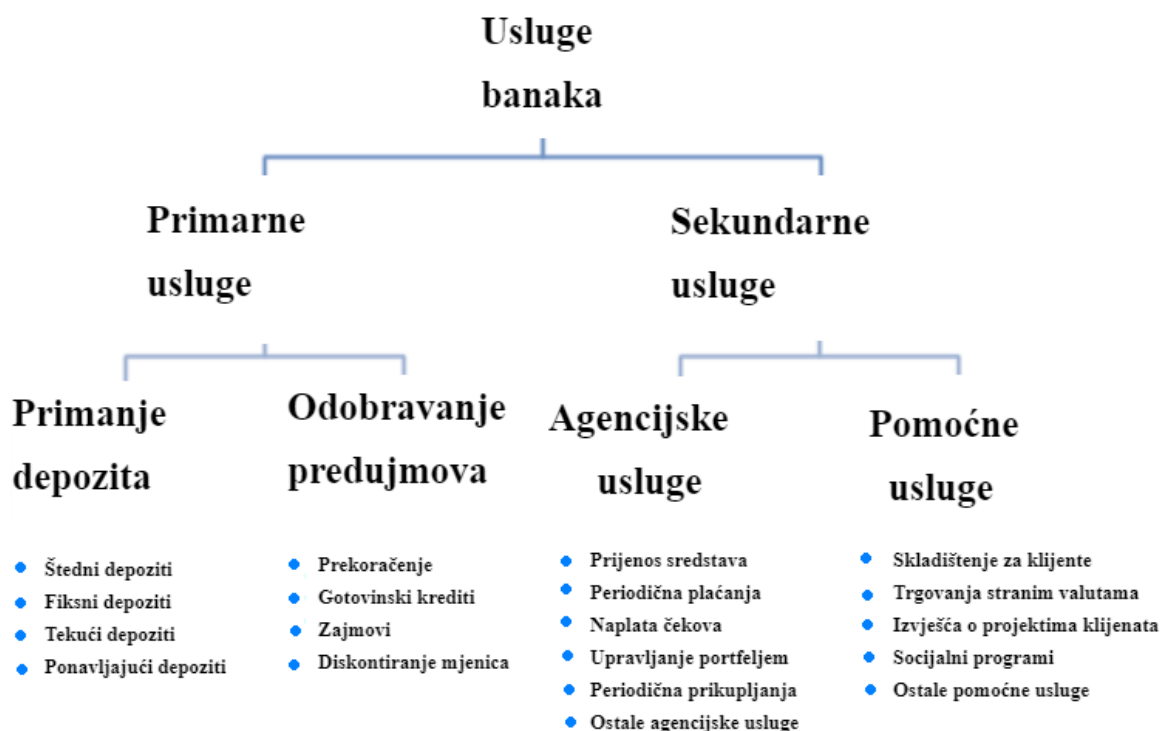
Usluge banaka

Primarne usluge

Sekundarne usluge

Primanje depozita

- Štedni depoziti
- Fiksni depoziti
- Tekući depoziti
- Ponavljajući depoziti

Odobravanje predujmova

- Prekoračenje
- Gotovinski krediti
- Zajmovi
- Diskontiranje mjenica

Agencijske usluge

- Prijenos sredstava
- Periodična plaćanja
- Naplata čekova
- Upravljanje portfeljem
- Periodična prikupljanja
- Ostale agencijske usluge

Pomoćne usluge

- Skladištenje za klijente
- Trgovanja stranim valutama
- Izvješća o projektima klijenata
- Socijalni programi
- Ostale pomoćne usluge